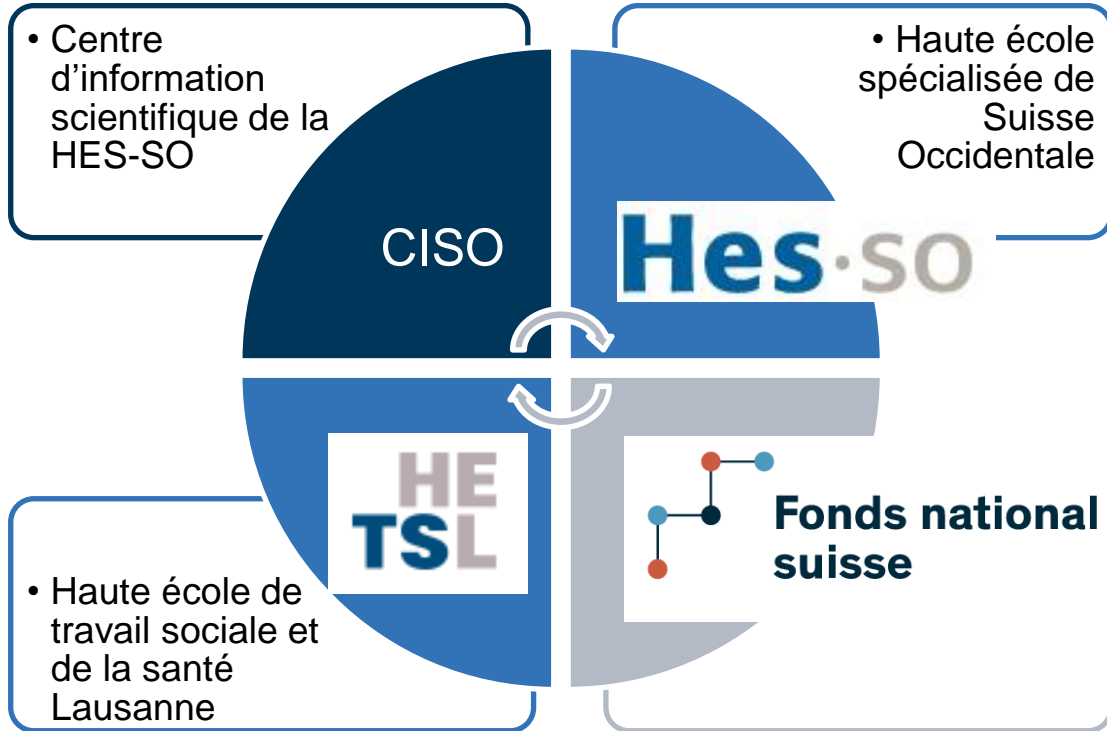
• Centre d’information scientifique de la HES-SO

• Haute école spécialisée de Suisse Occidentale

CISO

Hes·SO

HE TSL

Fonds national suisse

• Haute école de travail sociale et de la santé Lausanne